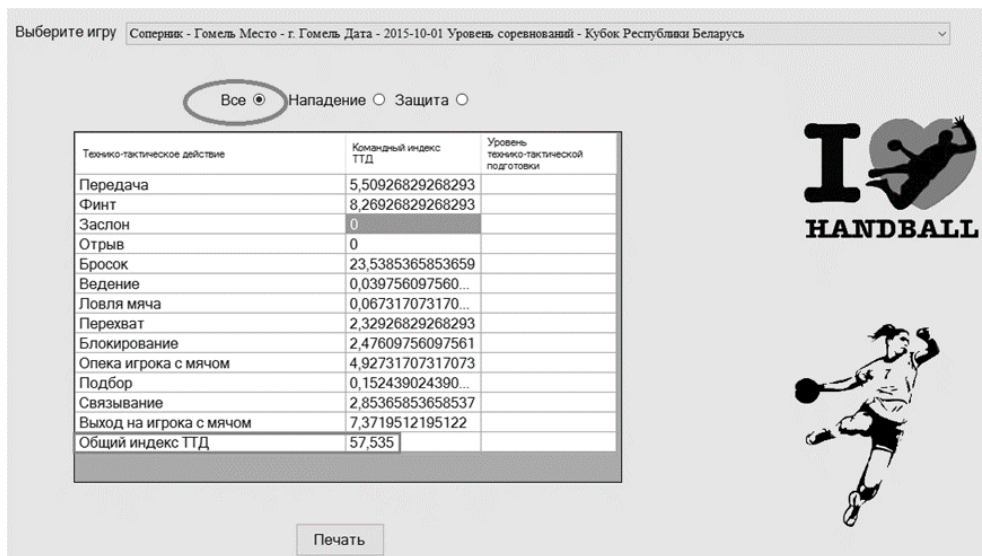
Выберите игру Соперник - Гомель Место - г. Гомель Дата - 2015-10-01 Уровень соревнований - Кубок Республики Беларусь

Все ◉ Нападение ○ Защита ○

| Технико-тактическое действие | Командный индекс ТТД | Уровень технико-тактической подготовки |
|---|---|---|
| Передача | 5,50926829268293 | |
| Финт | 8,26926829268293 | |
| Заслон | 0 | |
| Отрыв | 0 | |
| Бросок | 23,5385365853659 | |
| Ведение | 0,039756097560... | |
| Ловля мяча | 0,067317073170... | |
| Перехват | 2,32926829268293 | |
| Блокирование | 2,47609756097561 | |
| Опека игрока с мячом | 4,92731707317073 | |
| Подбор | 0,152439024390... | |
| Связывание | 2,85365853658537 | |
| Выход на игрока с мячом | 7,3719512195122 | |
| Общий индекс ТТД | 57,535 | |

I HANDBALL

7

Печать